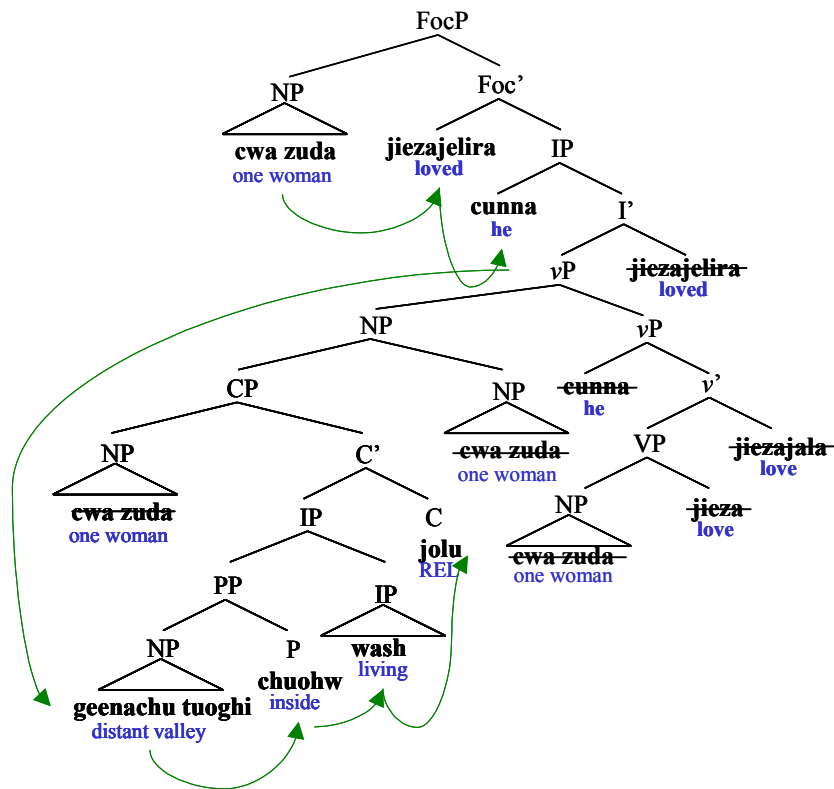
FocP

NP

Foc'

cwa zuda
one woman

jiezajelira
loved

IP

cunna
he

I'

$v$P

~~jiezajelira~~
loved

NP

$v$P

CP

NP

~~cunna~~
he

$v$'

NP

C'

~~cwa zuda~~
one woman

VP

~~jiezajala~~
love

~~cwa zuda~~
one woman

IP

C

NP

~~jieza~~
love

jolu
REL

~~cwa zuda~~
one woman

PP

IP

NP

P

wash
living

chuohw
inside

geenachu tuoghi
distant valley